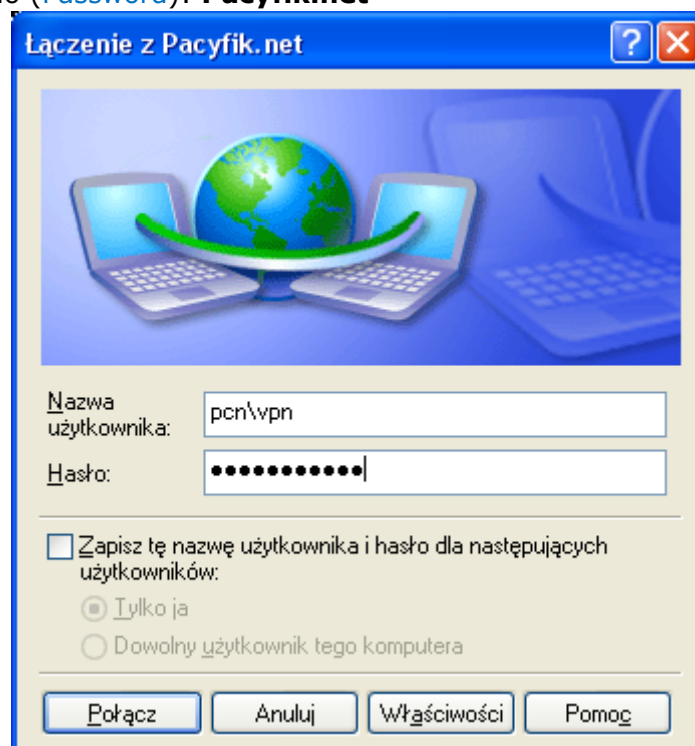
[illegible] (Password): Pacyfik.net

Łączenie z Pacyfik.net

?

Nazwa użytkownika: pcn\vpn

Hasło: ●●●●●●●●●●●

Zapisz tę nazwę użytkownika i hasło dla następujących użytkowników:

Tylko ja

Dowolny użytkownik tego komputera

Połącz

Anuluj

Właściwości

Pomoc